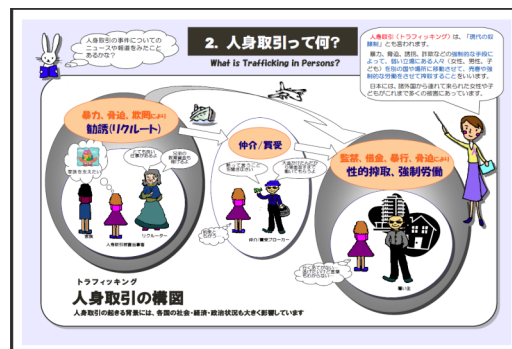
人身取引の事件についてのニュースや報道をみたことあるかな？

2. 人身取引って何？

What is Trafficking in Persons?

人身取引（トラフィッキング）は、「現代の奴隷制」とも言われています。

暴力、脅迫、誘拐、詐欺などの強制的な手段によって、弱い立場にある人々（女性、男性、子ども）を他の国や場所に移動させて、売春や強制的な労働をさせて搾取することを言います。

日本には、諸外国から連れて来られた女性や子どもが、これまで多くの被害にあっています。

暴力、脅迫、欺罔により
勧誘（リクルート）

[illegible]

人身取引業者

リクルーター

仲介／買受

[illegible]

仲介／買受ブローカー

監禁、借金、暴行、脅迫により
性的搾取、強制労働

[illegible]

雇い主

トラフィッキング
人身取引の構図

人身取引の起きる背景には、各国の社会・経済・政治状況も大きく影響しています